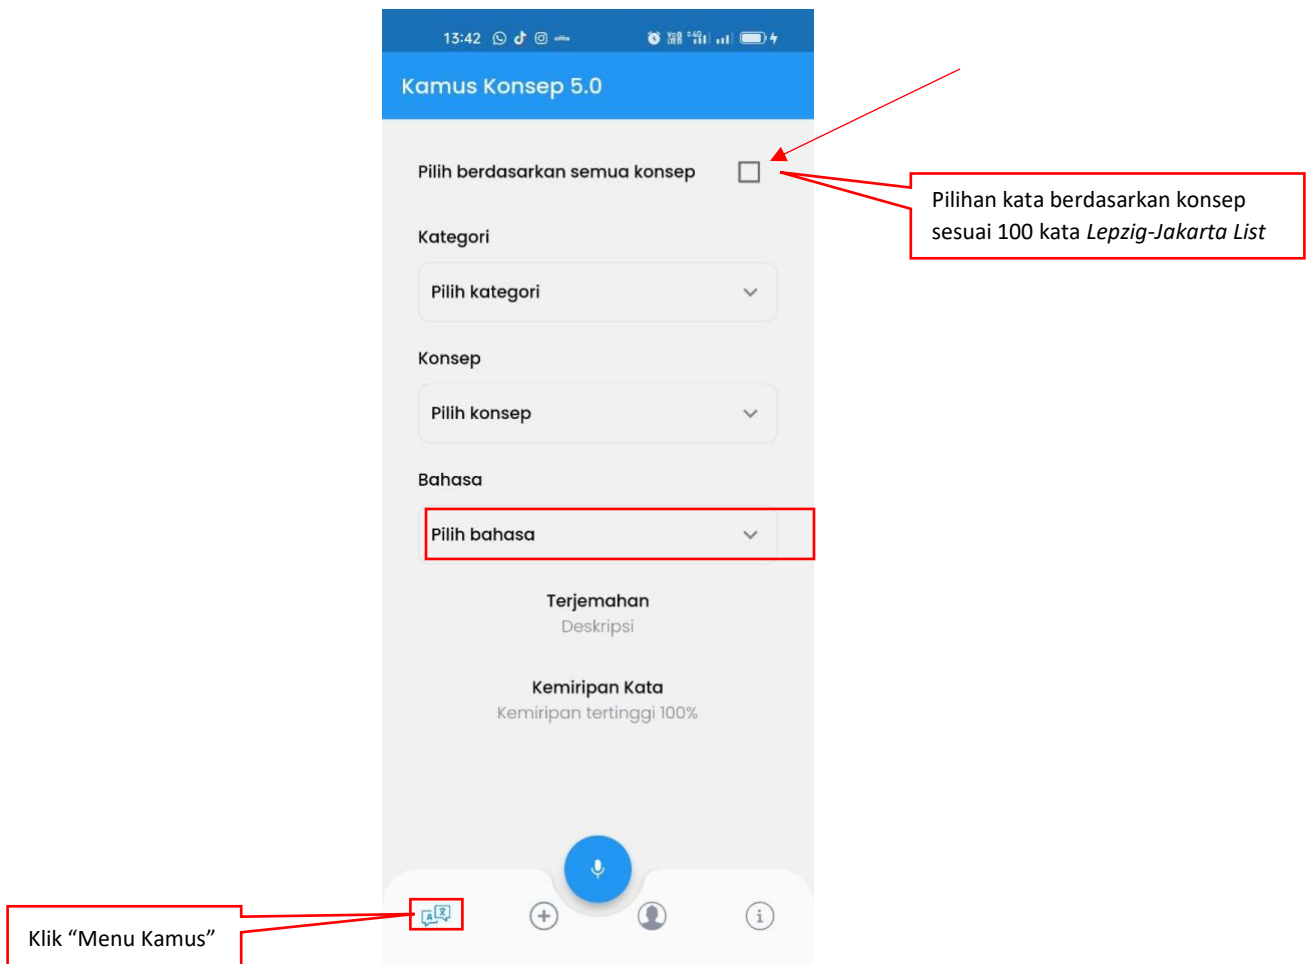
13:42

Kamus Konsep 5.0

Pilih berdasarkan semua konsep

Pilihan kata berdasarkan konsep sesuai 100 kata *Lepzig-Jakarta List*

Kategori

Pilih kategori

Konsep

Pilih konsep

Bahasa

Pilih bahasa

Terjemahan
Deskripsi

Kemiripan Kata
Kemiripan tertinggi 100%

Klik “Menu Kamus”